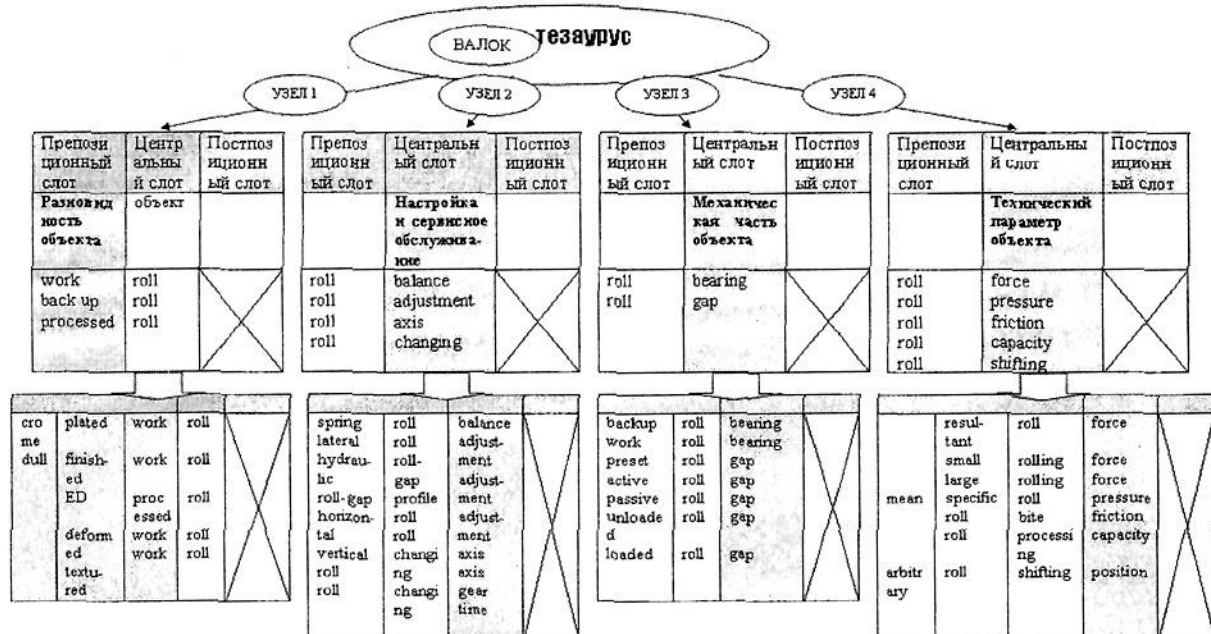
ВАЛОК тезаурус

УЗЕЛ 1 УЗЕЛ 2 УЗЕЛ 3 УЗЕЛ 4

| Препозиционный слот | Центральный слот | Постпозиционный слот |
|---|---|---|
| Разновидность объекта | объект | |
| work<br>back up<br>processed | roll<br>roll<br>roll | |

| Препозиционный слот | Центральный слот | Постпозиционный слот |
|---|---|---|
| | Настройка и сервисное обслуживание | |
| roll<br>roll<br>roll<br>roll | balance<br>adjustment<br>axis<br>changing | |

| Препозиционный слот | Центральный слот | Постпозиционный слот |
|---|---|---|
| | Механическая часть объекта | |
| roll<br>roll | bearing<br>gap | |

| Препозиционный слот | Центральный слот | Постпозиционный слот |
|---|---|---|
| | Технический параметр объекта | |
| roll<br>roll<br>roll<br>roll<br>roll | force<br>pressure<br>friction<br>capacity<br>shifting | |

| | | | | |
|---|---|---|---|---|
| crome | plated | work | roll | |
| dull | finished | work | roll | |
| | ED | processed | roll | |
| | deformed | work | roll | |
| | textured | work | roll | |

| | | | |
|---|---|---|---|
| spring | roll | balance | |
| lateral | roll | adjustment | |
| hydraulic | roll-gap | adjustment | |
| roll-gap | profile | adjustment | |
| horizontal | roll | adjustment | |
| vertical | roll | axis | |
| roll | changing | axis | |
| roll | changing | gear time | |

| | | | |
|---|---|---|---|
| backup | roll | bearing | |
| work | roll | bearing | |
| preset | roll | gap | |
| active | roll | gap | |
| passive | roll | gap | |
| unloaded | roll | gap | |
| loaded | roll | gap | |

| | | | | |
|---|---|---|---|---|
| | resultant | roll | force | |
| | small | rolling | force | |
| | large | rolling | force | |
| mean | specific | roll | pressure | |
| | roll | bite | friction | |
| | roll | processing | capacity | |
| arbitrary | roll | shifting | position | |